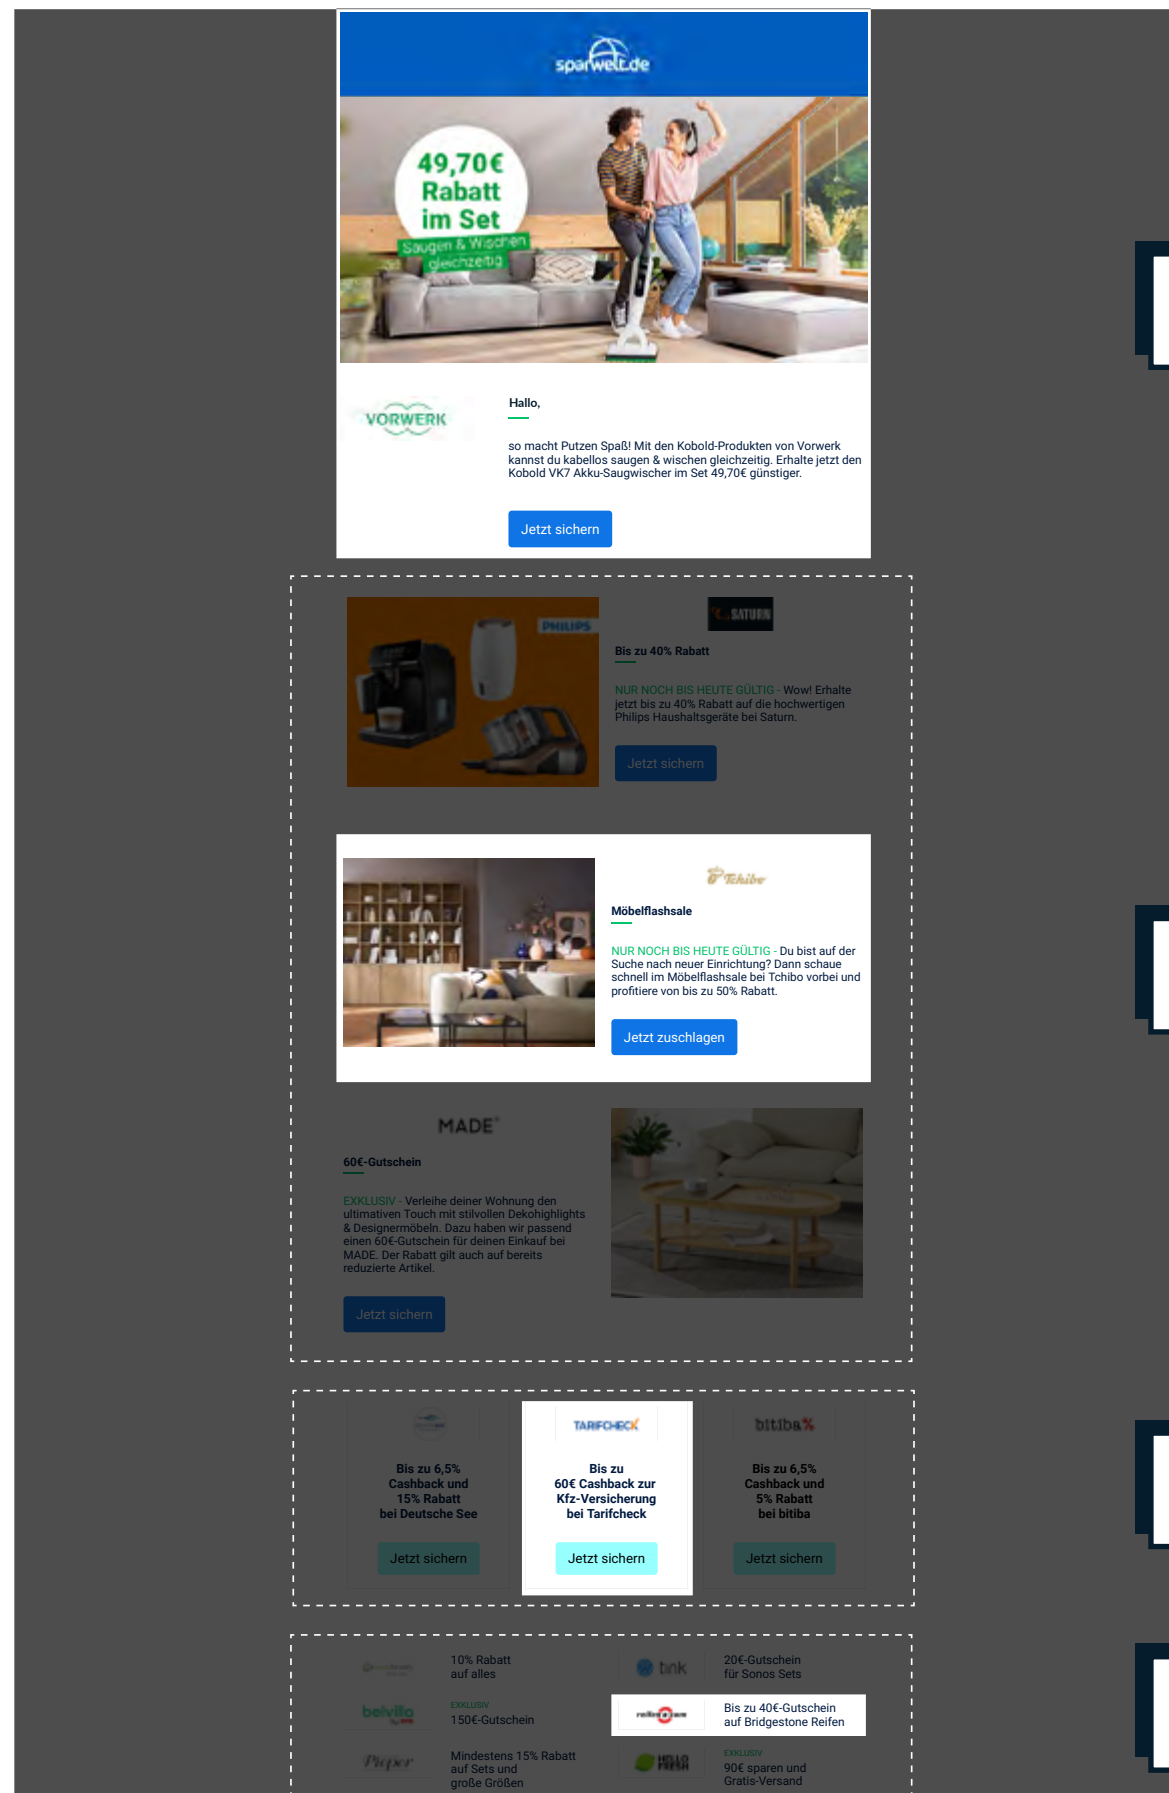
sparwelt.de

49,70€ Rabatt im Set
Saugen & Wischen gleichzeitig

VORWERK

Hallo,

so macht Putzen Spaß! Mit den Kobold-Produkten von Vorwerk kannst du kabellos saugen & wischen gleichzeitig. Erhalte jetzt den Kobold VK7 Akku-Saugwischer im Set 49,70€ günstiger.

Jetzt sichern

PHILIPS

SATURN

Bis zu 40% Rabatt

NUR NOCH BIS HEUTE GÜLTIG - Wow! Erhalte jetzt bis zu 40% Rabatt auf die hochwertigen Philips Haushaltsgeräte bei Saturn.

Jetzt sichern

Tchibo

Möbelflashsale

NUR NOCH BIS HEUTE GÜLTIG - Du bist auf der Suche nach neuer Einrichtung? Dann schaue schnell im Möbelflashsale bei Tchibo vorbei und profitiere von bis zu 50% Rabatt.

Jetzt zuschlagen

MADE

60€-Gutschein

EXKLUSIV - Verleihe deiner Wohnung den ultimativen Touch mit stilvollen Dekohighlights & Designermöbeln. Dazu haben wir passend einen 60€-Gutschein für deinen Einkauf bei MADE. Der Rabatt gilt auch auf bereits reduzierte Artikel.

Jetzt sichern

Bis zu 6,5% Cashback und 15% Rabatt bei Deutsche See

Jetzt sichern

TARIFCHECK

Bis zu 60€ Cashback zur Kfz-Versicherung bei Tarifcheck

Jetzt sichern

bitiba

Bis zu 6,5% Cashback und 5% Rabatt bei bitiba

Jetzt sichern

10% Rabatt auf alles

tink

20€-Gutschein für Sonos Sets

belvilla

EXKLUSIV
150€-Gutschein

Bis zu 40€-Gutschein auf Bridgestone Reifen

Pieper

Mindestens 15% Rabatt auf Sets und große Größen

HELLO FRESH

EXKLUSIV
90€ sparen und Gratis-Versand